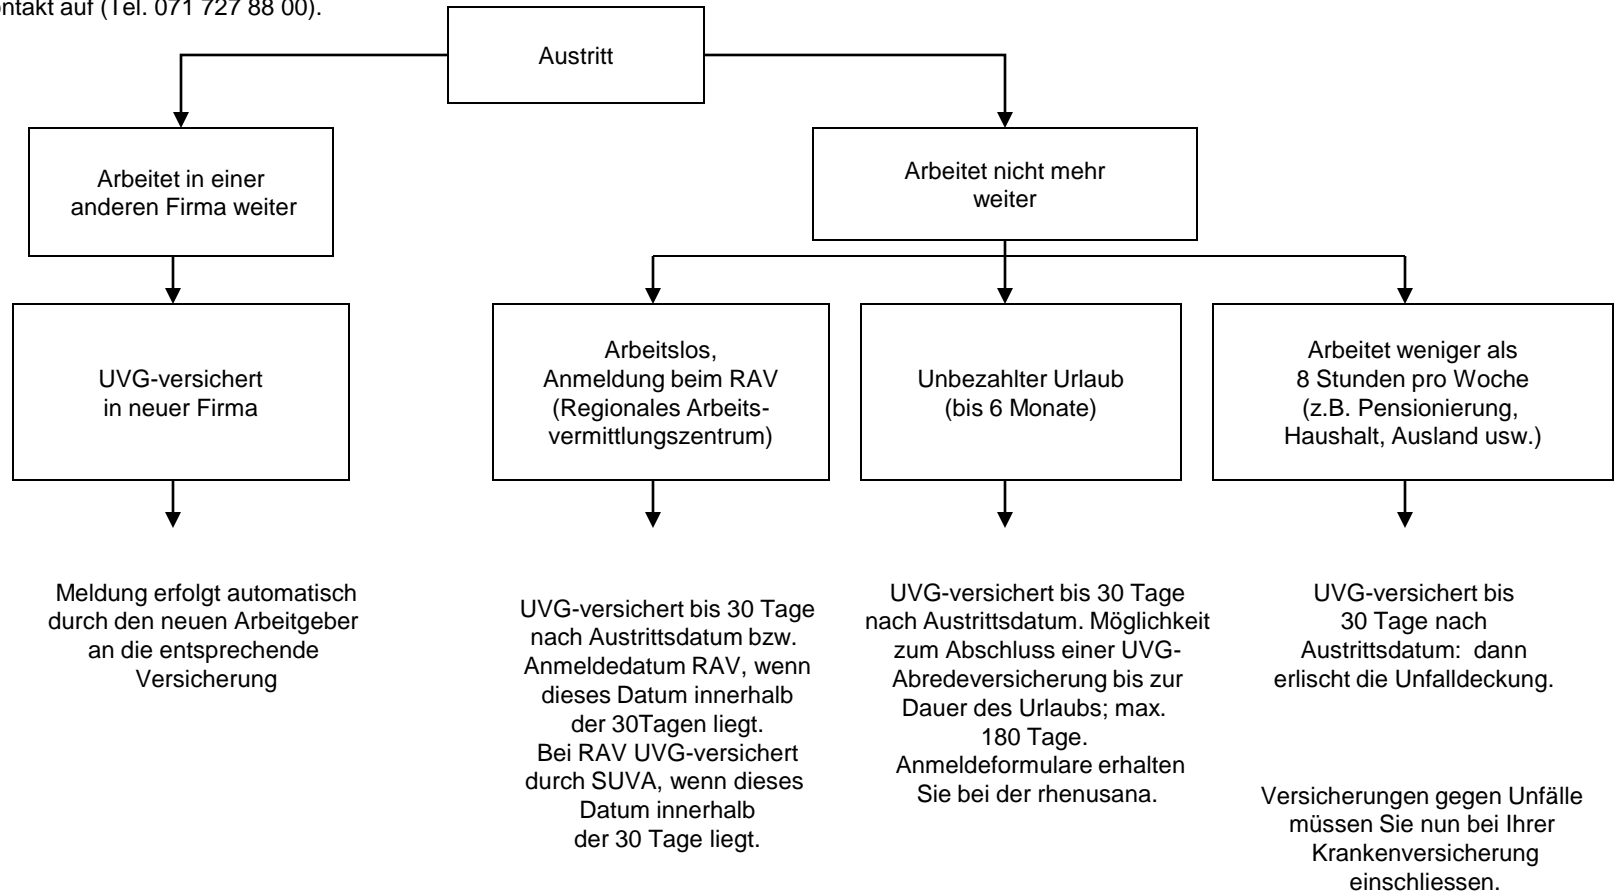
ntakt auf (Tel. 071 727 88 00).

Austritt

Arbeitet in einer anderen Firma weiter

UVG-versichert in neuer Firma

Meldung erfolgt automatisch durch den neuen Arbeitgeber an die entsprechende Versicherung

Arbeitet nicht mehr weiter

Arbeitslos, Anmeldung beim RAV (Regionales Arbeitsvermittlungszentrum)

UVG-versichert bis 30 Tage nach Austrittsdatum bzw. Anmeldedatum RAV, wenn dieses Datum innerhalb der 30Tagen liegt. Bei RAV UVG-versichert durch SUVA, wenn dieses Datum innerhalb der 30 Tage liegt.

Unbezahlter Urlaub (bis 6 Monate)

UVG-versichert bis 30 Tage nach Austrittsdatum. Möglichkeit zum Abschluss einer UVG-Abredeversicherung bis zur Dauer des Urlaubs; max. 180 Tage. Anmeldeformulare erhalten Sie bei der rhenusana.

Arbeitet weniger als 8 Stunden pro Woche (z.B. Pensionierung, Haushalt, Ausland usw.)

UVG-versichert bis 30 Tage nach Austrittsdatum: dann erlischt die Unfalldeckung.

Versicherungen gegen Unfälle müssen Sie nun bei Ihrer Krankenversicherung einschliessen.